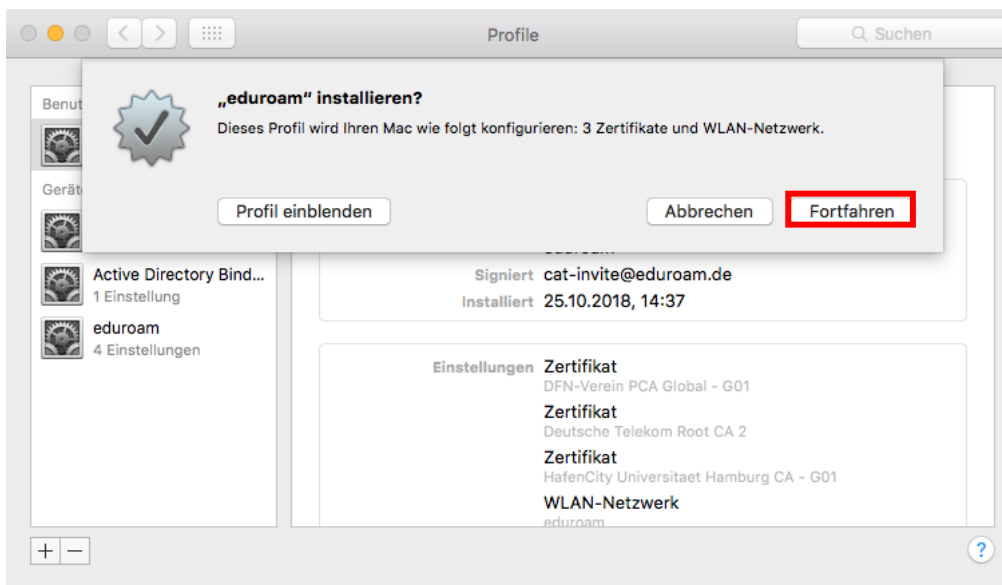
Profile

Suchen

Benut

Gerät

„eduroam" installieren?

Dieses Profil wird Ihren Mac wie folgt konfigurieren: 3 Zertifikate und WLAN-Netzwerk.

Profil einblenden

Abbrechen

Fortfahren

Active Directory Bind...
1 Einstellung

eduroam
4 Einstellungen

eduroam

Signiert cat-invite@eduroam.de

Installiert 25.10.2018, 14:37

Einstellungen Zertifikat
DFN-Verein PCA Global - G01

Zertifikat
Deutsche Telekom Root CA 2

Zertifikat
HafenCity Universitaet Hamburg CA - G01

WLAN-Netzwerk
eduroam

+ −

?